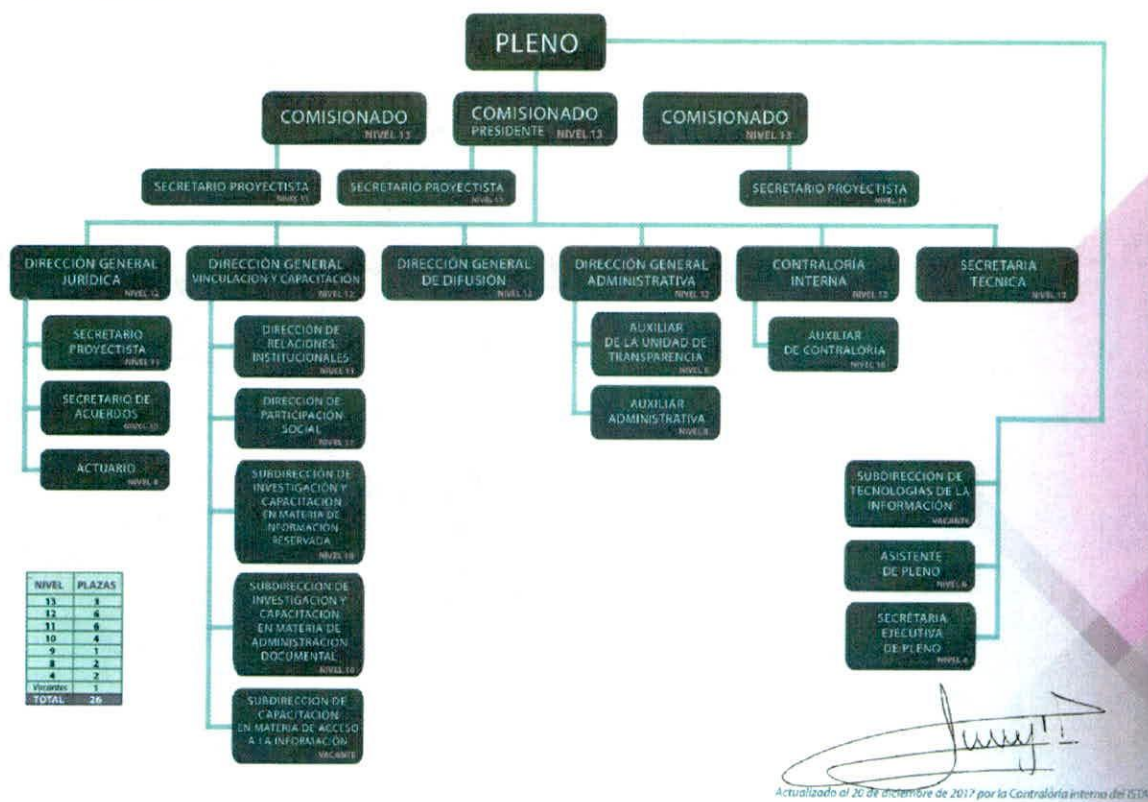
PLENO

COMISIONADO NIVEL 13

COMISIONADO PRESIDENTE NIVEL 13

COMISIONADO NIVEL 13

SECRETARIO PROYECTISTA NIVEL 11

SECRETARIO PROYECTISTA NIVEL 11

SECRETARIO PROYECTISTA NIVEL 11

DIRECCIÓN GENERAL JURÍDICA NIVEL 12

DIRECCIÓN GENERAL VINCULACIÓN Y CAPACITACIÓN NIVEL 12

DIRECCIÓN GENERAL DE DIFUSIÓN NIVEL 12

DIRECCIÓN GENERAL ADMINISTRATIVA NIVEL 12

CONTRALORÍA INTERNA NIVEL 12

SECRETARIA TÉCNICA NIVEL 12

SECRETARIO PROYECTISTA NIVEL 11

SECRETARIO DE ACUERDOS NIVEL 10

ACTUARIO NIVEL 4

DIRECCIÓN DE RELACIONES INSTITUCIONALES NIVEL 11

DIRECCIÓN DE PARTICIPACIÓN SOCIAL NIVEL 11

SUBDIRECCIÓN DE INVESTIGACIÓN Y CAPACITACIÓN EN MATERIA DE INFORMACIÓN RESERVADA NIVEL 10

SUBDIRECCIÓN DE INVESTIGACIÓN Y CAPACITACIÓN EN MATERIA DE ADMINISTRACIÓN DOCUMENTAL NIVEL 10

SUBDIRECCIÓN DE CAPACITACIÓN EN MATERIA DE ACCESO A LA INFORMACIÓN VACANTE

AUXILIAR DE LA UNIDAD DE TRANSPARENCIA NIVEL 9

AUXILIAR ADMINISTRATIVA NIVEL 8

AUXILIAR DE CONTRALORÍA NIVEL 10

SUBDIRECCIÓN DE TECNOLOGÍAS DE LA INFORMACIÓN VACANTE

ASISTENTE DE PLENO NIVEL 8

SECRETARIA EJECUTIVA DE PLENO NIVEL 4

| NIVEL | PLAZAS |
|---|---|
| 13 | 3 |
| 12 | 6 |
| 11 | 6 |
| 10 | 4 |
| 9 | 1 |
| 8 | 2 |
| 4 | 2 |
| Vacantes | 1 |
| TOTAL | 26 |

Actualizado al 20 de diciembre de 2017 por la Contraloría interna del ISD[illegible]